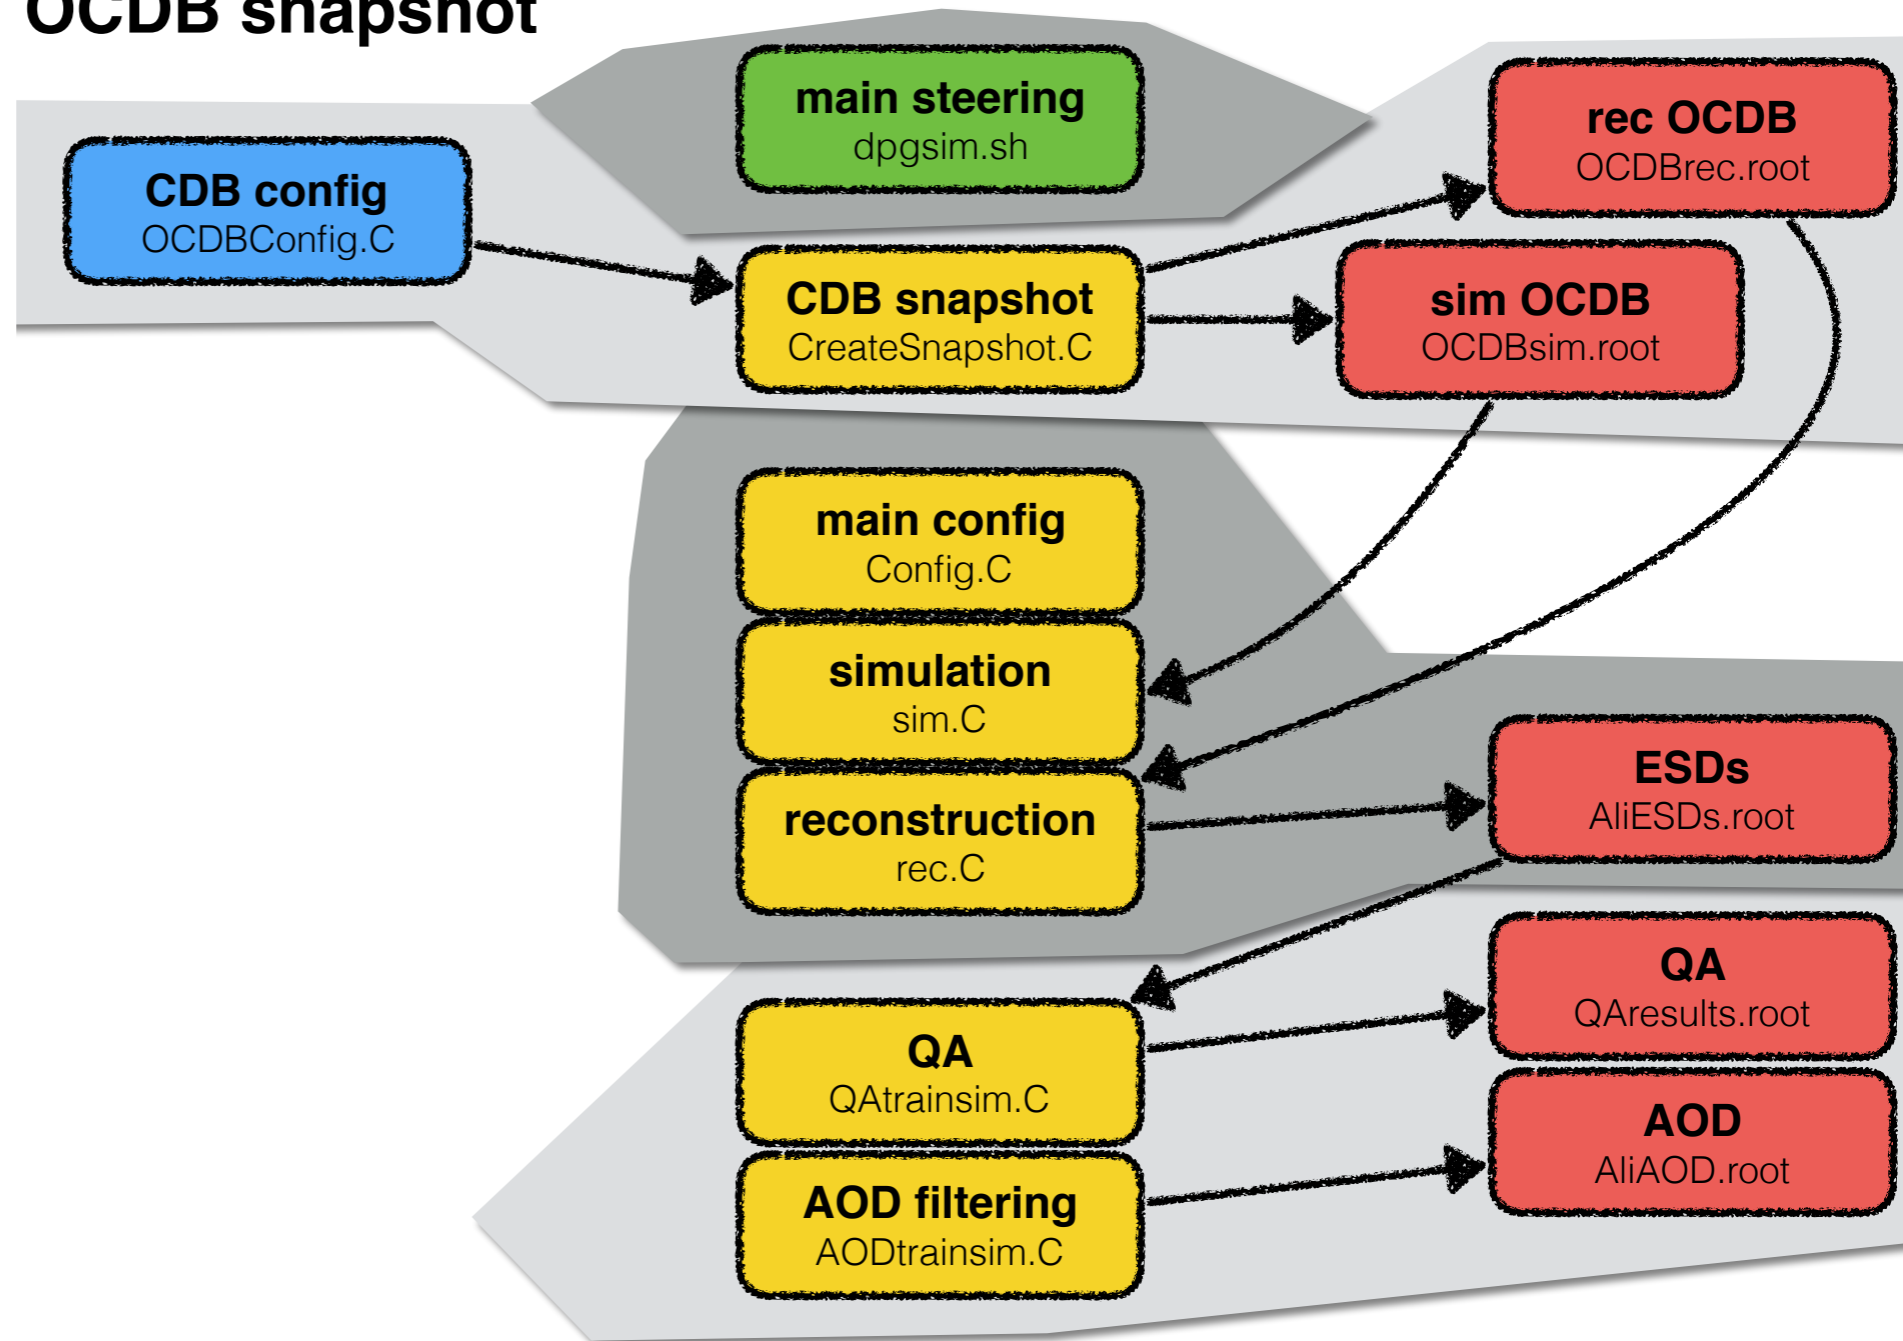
OCDB snapshot

main steering
dpgsim.sh

CDB config
OCDBConfig.C

CDB snapshot
CreateSnapshot.C

rec OCDB
OCDBrec.root

sim OCDB
OCDBsim.root

main config
Config.C

simulation
sim.C

reconstruction
rec.C

ESDs
AliESDs.root

QA
QAresults.root

QA
QAtrainsim.C

AOD
AliAOD.root

AOD filtering
AODtrainsim.C